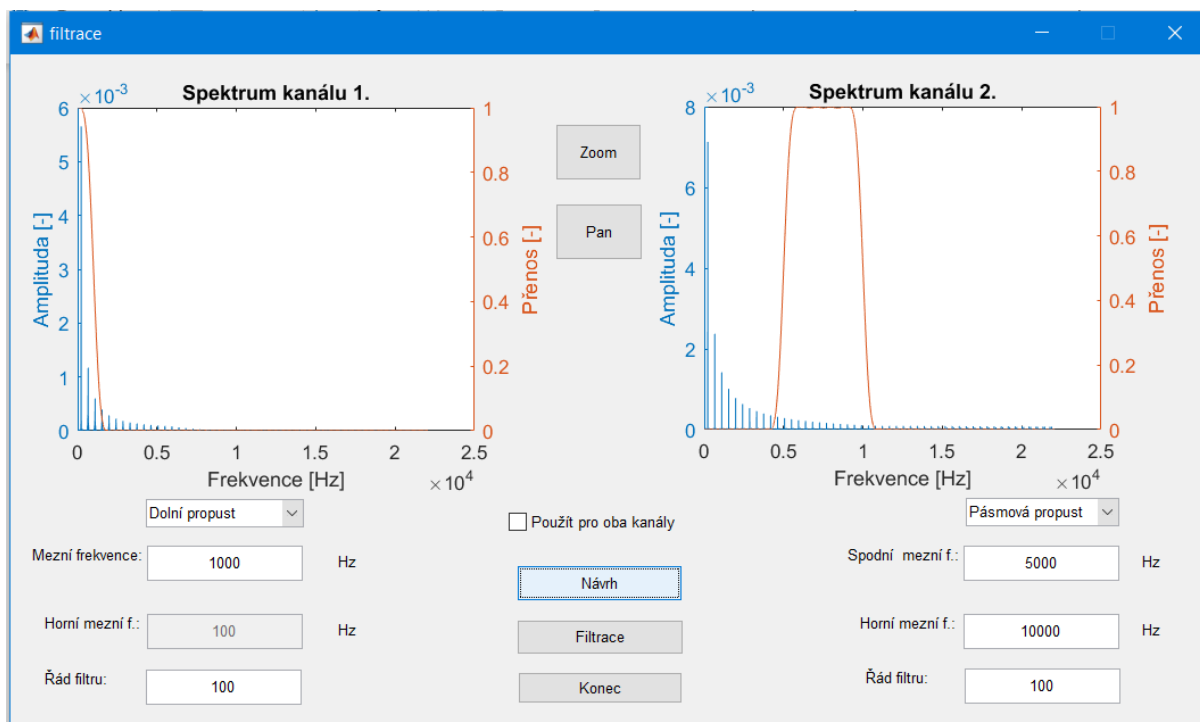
filtrace

Spektrum kanálu 1.

$\times10^{-3}$

6
5
4
3
2
1
0

Amplituda [-]

1
0.8
0.6
0.4
0.2
0

Přenos [-]

0 0.5 1 1.5 2 2.5

Frekvence [Hz]

$\times10^4$

Zoom

Pan

Spektrum kanálu 2.

$\times10^{-3}$

8
6
4
2
0

Amplituda [-]

1
0.8
0.6
0.4
0.2
0

Přenos [-]

0 0.5 1 1.5 2 2.5

Frekvence [Hz]

$\times10^4$

Dolní propust

Mezní frekvence: 1000 Hz

Horní mezní f.: 100 Hz

Řád filtru: 100

Použít pro oba kanály

Návrh

Filtrace

Konec

Pásmová propust

Spodní mezní f.: 5000 Hz

Horní mezní f.: 10000 Hz

Řád filtru: 100